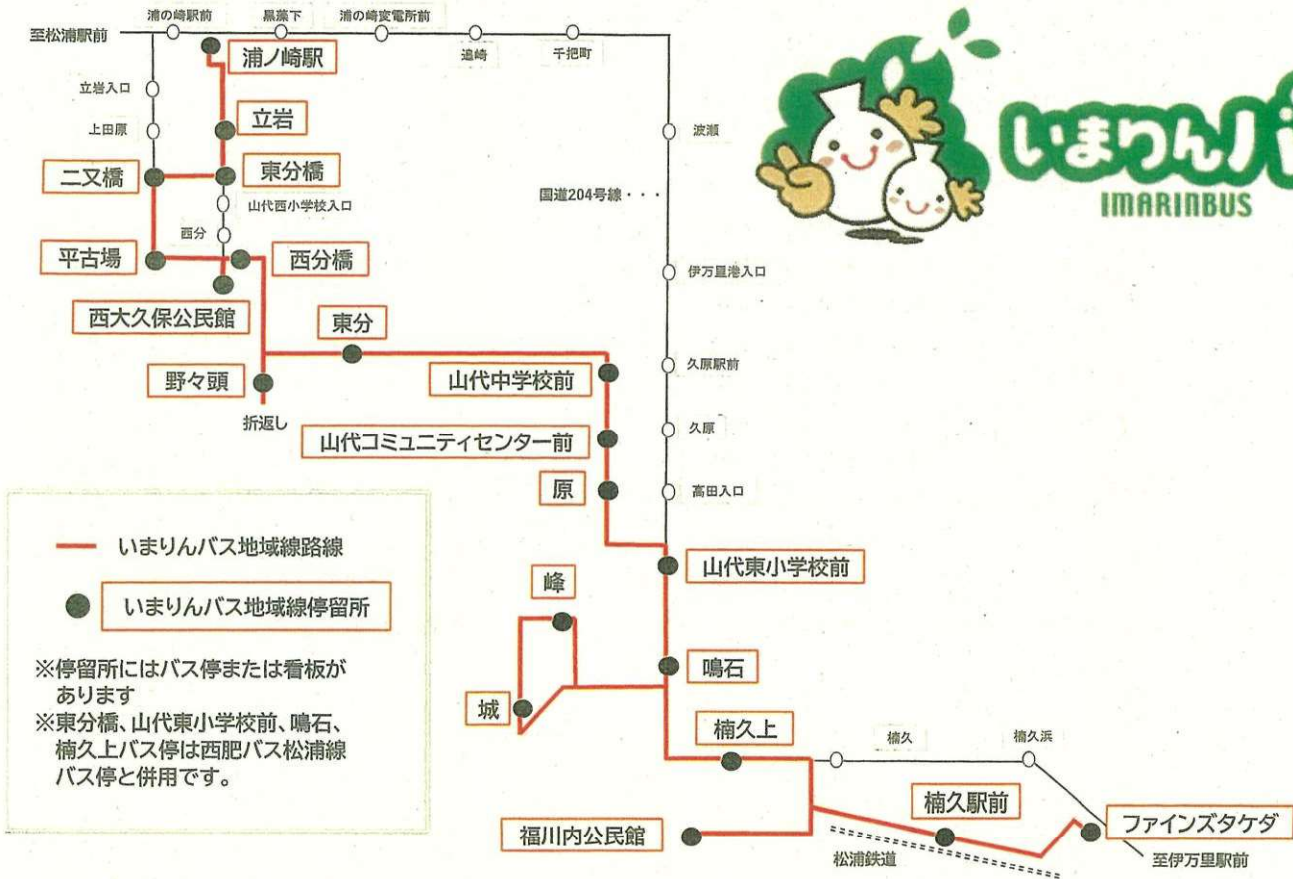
至松浦駅前
浦の崎駅前
黒葉下
浦の崎変電所前
追崎
千把町
浦ノ崎駅
立岩入口
上田原
立岩
二又橋
東分橋
山代西小学校入口
西分
平古場
西分橋
西大久保公民館
東分
野々頭
折返し
山代中学校前
山代コミュニティセンター前
原
波瀬
国道204号線・・・
伊万里港入口
久原駅前
久原
高田入口
山代東小学校前
峰
城
鳴石
楠久上
楠久
楠久浜
楠久駅前
福川内公民館
松浦鉄道
ファインズタケダ
至伊万里駅前

いまりんバス
IMARINBUS

いまりんバス地域線路線
いまりんバス地域線停留所
※停留所にはバス停または看板があります
※東分橋、山代東小学校前、鳴石、楠久上バス停は西肥バス松浦線バス停と併用です。